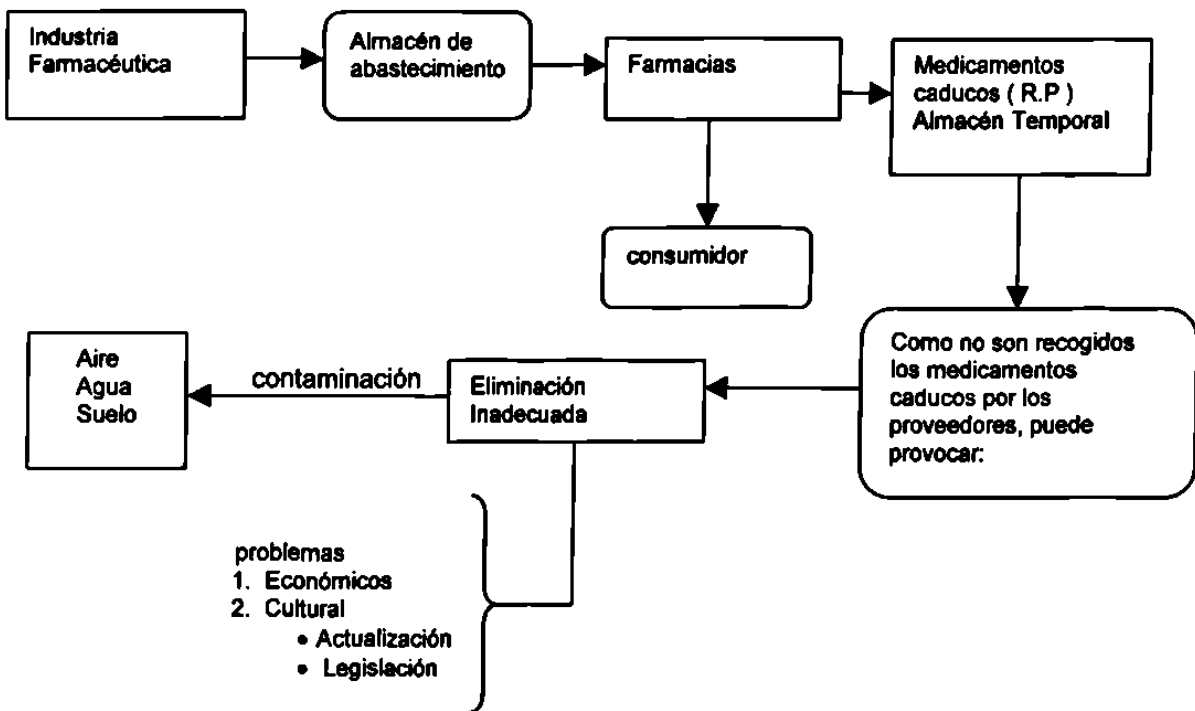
Industria Farmacéutica

Almacén de abastecimiento

Farmacias

Medicamentos caducos ( R.P ) Almacén Temporal

consumidor

Como no son recogidos los medicamentos caducos por los proveedores, puede provocar:

Eliminación Inadecuada

contaminación

Aire
Agua
Suelo

problemas
1. Económicos
2. Cultural
• Actualización
• Legislación